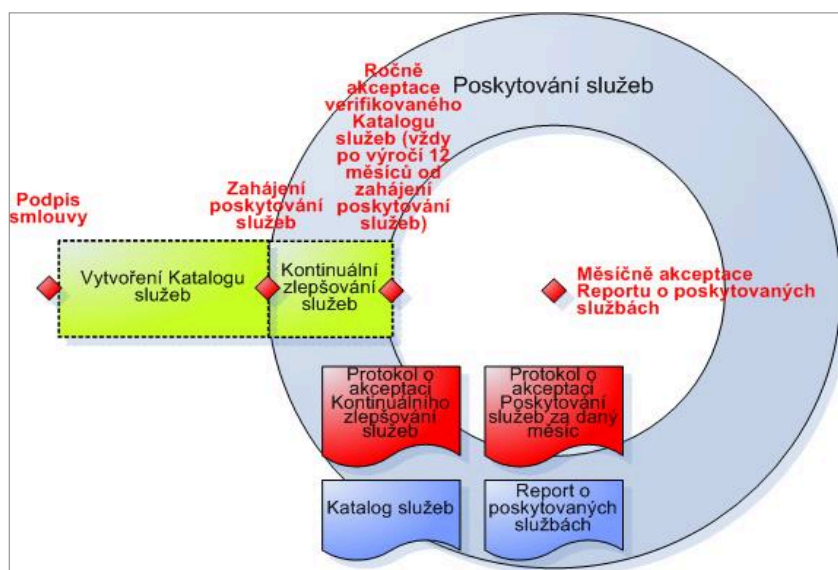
Ročně akceptace verifikovaného Katalogu služeb (vždy po výročí 12 měsíců od zahájení poskytování služeb)

Poskytování služeb

Podpis smlouvy

Zahájení poskytování služeb

Vytvoření Katalogu služeb

Kontinuální zlepšování služeb

Měsíčně akceptace Reportu o poskytovaných službách

Protokol o akceptaci Kontinuálního zlepšování služeb

Protokol o akceptaci Poskytování služeb za daný měsíc

Katalog služeb

Report o poskytovaných službách